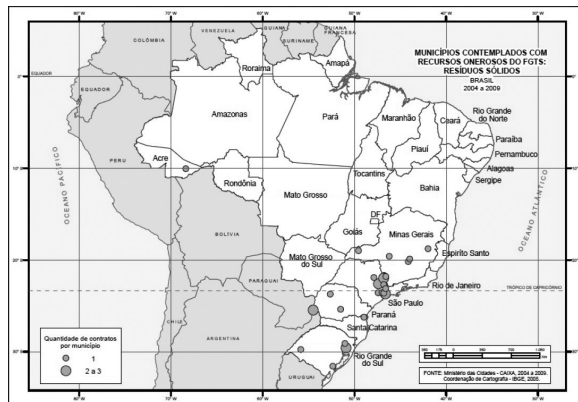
80° W
70° W
60° W
50° W
40° W
30° W

MUNICÍPIOS CONTEMPLADOS COM RECURSOS ONEROSOS DO FGTS: RESÍDUOS SÓLIDOS
BRASIL
2004 a 2009

COLÔMBIA
VENEZUELA
GUIANA
SURINAME
GUIANA FRANCESA
EQUADOR
0°
EQUADOR
Roraima
Amapá
Amazonas
Pará
Maranhão
Ceará
Rio Grande do Norte
Paraíba
Pernambuco
Alagoas
Sergipe
Piauí
PERU
Acre
10°
Rondônia
Mato Grosso
Tocantins
Bahia
OCEANO PACÍFICO
OCEANO ATLÂNTICO
BOLÍVIA
DF
Goiás
Minas Gerais
Espírito Santo
20°
Mato Grosso do Sul
PARAGUAI
TRÓPICO DE CAPRICÓRNIO
Rio de Janeiro
São Paulo
Paraná
CHILE
ARGENTINA
Santa Catarina
30°
Rio Grande do Sul
URUGUAI

Quantidade de contratos por município
1
2 a 3

FONTE: Ministério das Cidades - CAIXA, 2004 a 2009.
Coordenação de Cartografia - IBGE, 2005.